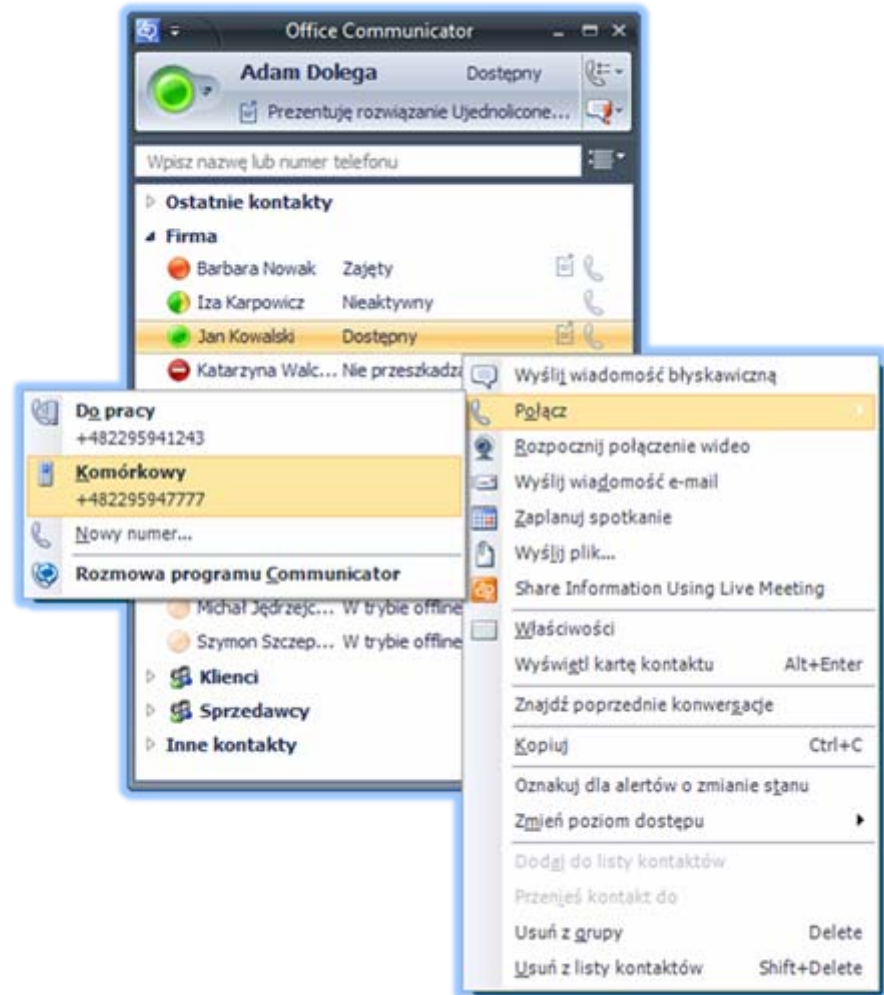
Office Communicator

Adam Dolega Dostępny

Prezentuję rozwiązanie Ujednolicone...

Wpisz nazwę lub numer telefonu

Ostatnie kontakty

Firma

Barbara Nowak Zajęty

Iza Karpowicz Nieaktywny

Jan Kowalski Dostępny

Katarzyna Walc... Nie przeszkadza

Do pracy
+482295941243

Komórkowy
+482295947777

Nowy numer...

Rozmowa programu Communicator

Michał Jędrzejc... W trybie offline

Szymon Szczep... W trybie offline

Klienci

Sprzedawcy

Inne kontakty

Wyślij wiadomość błyskawiczną

Połącz

Rozpocznij połączenie wideo

Wyślij wiadomość e-mail

Zaplanuj spotkanie

Wyślij plik...

Share Information Using Live Meeting

Właściwości

Wyświetl kartę kontaktu Alt+Enter

Znajdź poprzednie konwersacje

Kopiuj Ctrl+C

Oznakuj dla alertów o zmianie stanu

Zmień poziom dostępu

Dodaj do listy kontaktów

Przenieś kontakt do

Usuń z grupy Delete

Usuń z listy kontaktów Shift+Delete